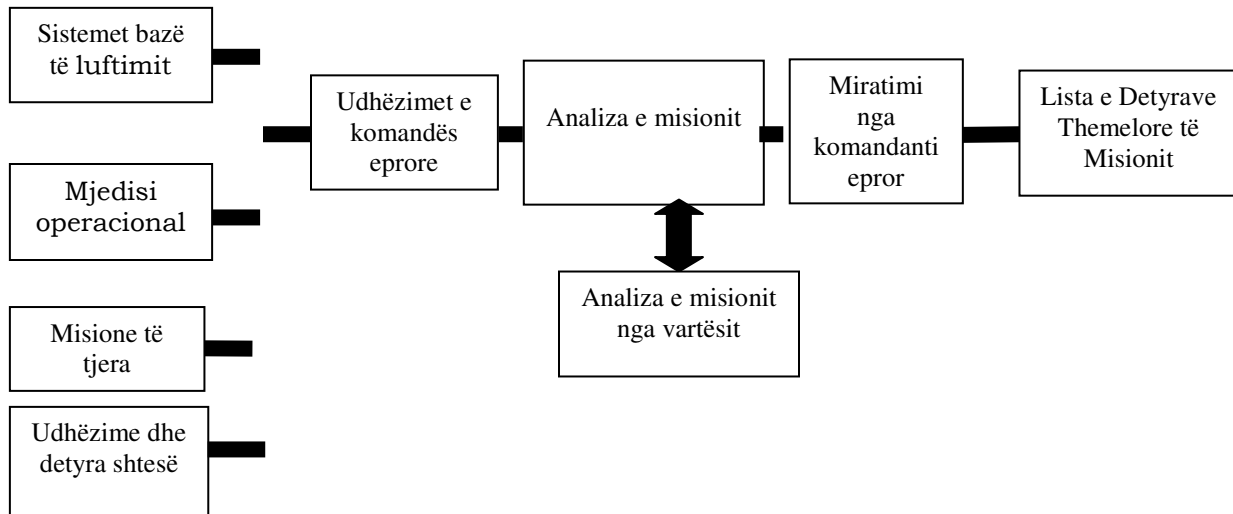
Sistemet bazë të luftimit

Mjedisi operacional

Misione të tjera

Udhëzime dhe detyra shtesë

Udhëzimet e komandës eprore

Analiza e misionit

Analiza e misionit nga vartësit

Miratimi nga komandanti epror

Lista e Detyrave Themelore të Misionit